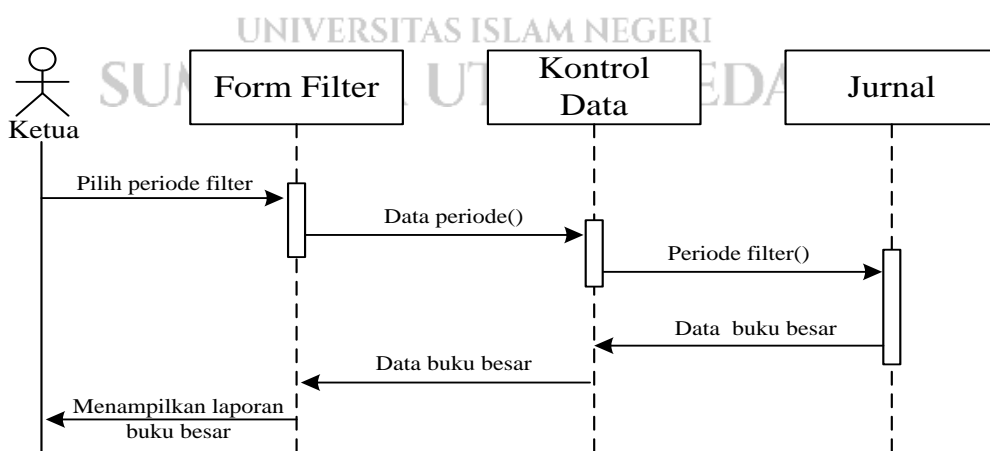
UNIVERSITAS ISLAM NEGERI
SUMATERA UTARA MEDAN

Ketua

Form Filter

Kontrol Data

Jurnal

Pilih periode filter

Data periode()

Periode filter()

Data buku besar

Data buku besar

Menampilkan laporan buku besar